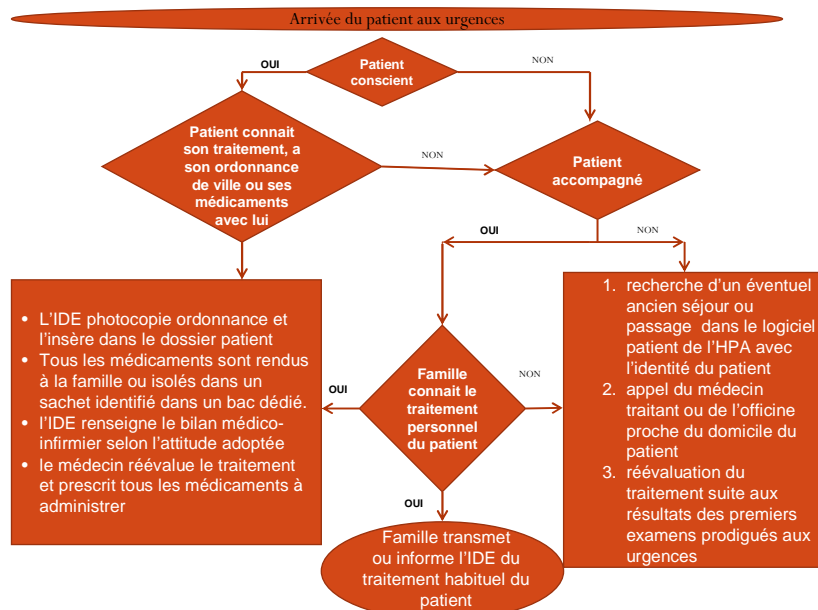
Arrivée du patient aux urgences

Patient conscient

OUI

NON

Patient connait son traitement, a son ordonnance de ville ou ses médicaments avec lui

NON

Patient accompagné

OUI

NON

- L'IDE photocopie ordonnance et l'insère dans le dossier patient
- Tous les médicaments sont rendus à la famille ou isolés dans un sachet identifié dans un bac dédié.
- l'IDE renseigne le bilan médico-infirmier selon l'attitude adoptée
- le médecin réévalue le traitement et prescrit tous les médicaments à administrer

OUI

Famille connait le traitement personnel du patient

NON

1. recherche d'un éventuel ancien séjour ou passage dans le logiciel patient de l'HPA avec l'identité du patient
2. appel du médecin traitant ou de l'officine proche du domicile du patient
3. réévaluation du traitement suite aux résultats des premiers examens prodigués aux urgences

OUI

Famille transmet ou informe l'IDE du traitement habituel du patient